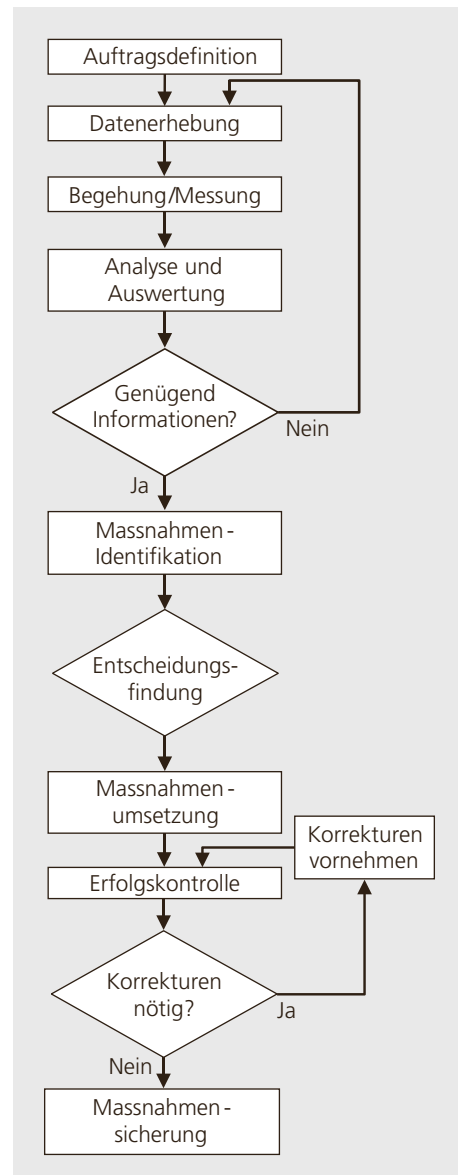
Auftragsdefinition

Datenerhebung

Begehung/Messung

Analyse und Auswertung

Genügend Informationen?

Nein

Ja

Massnahmen - Identifikation

Entscheidungsfindung

Massnahmen - umsetzung

Korrekturen vornehmen

Erfolgskontrolle

Korrekturen nötig?

Ja

Nein

Massnahmen - sicherung